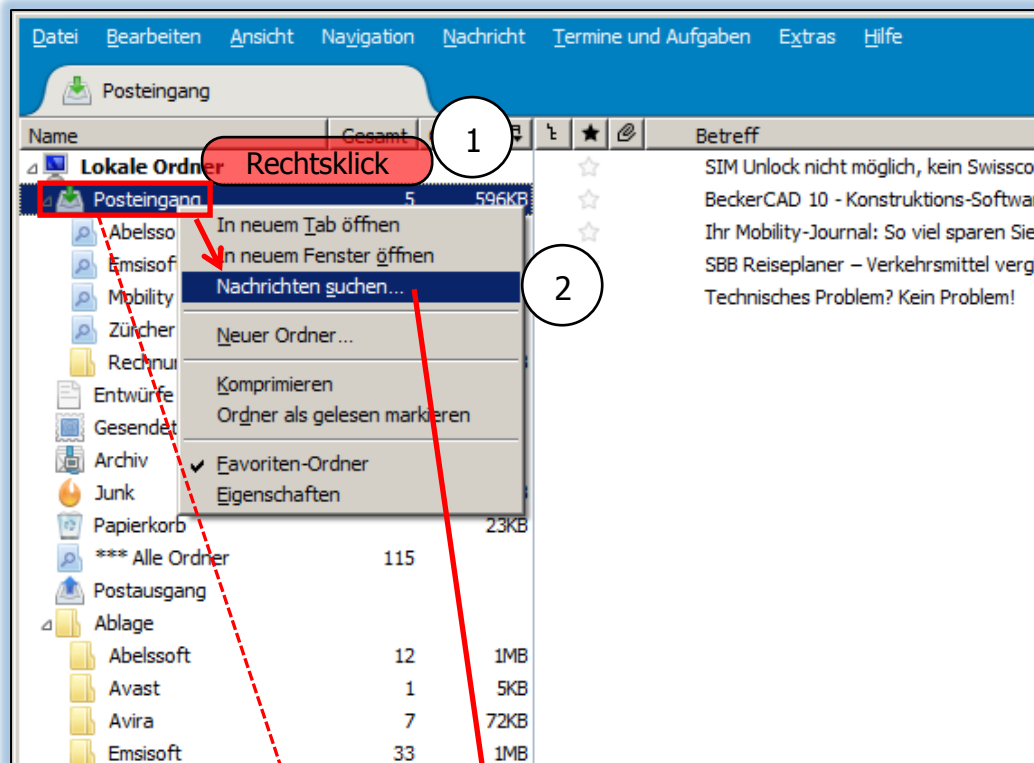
Datei Bearbeiten Ansicht Navigation Nachricht Termine und Aufgaben Extras Hilfe

Posteingang

Name Gesamt

Betreff

Lokale Ordner

Rechtsklick

1

Posteingang 5 596KB

Abelsso

Emsisof

Mobility

Zürcher

Rechnu

Entwürfe

Gesendet

Archiv

Junk

Papierkorb 23KB

*** Alle Ordner 115

Postausgang

Ablage

Abelssoft 12 1MB

Avast 1 5KB

Avira 7 72KB

Emsisoft 33 1MB

In neuem Tab öffnen
In neuem Fenster öffnen
Nachrichten suchen...

2

Neuer Ordner...

Komprimieren
Ordner als gelesen markieren

Favoriten-Ordner
Eigenschaften

SIM Unlock nicht möglich, kein Swissco
BeckerCAD 10 - Konstruktions-Softwa
Ihr Mobility-Journal: So viel sparen Sie
SBB Reiseplaner – Verkehrsmittel verg
Technisches Problem? Kein Problem!